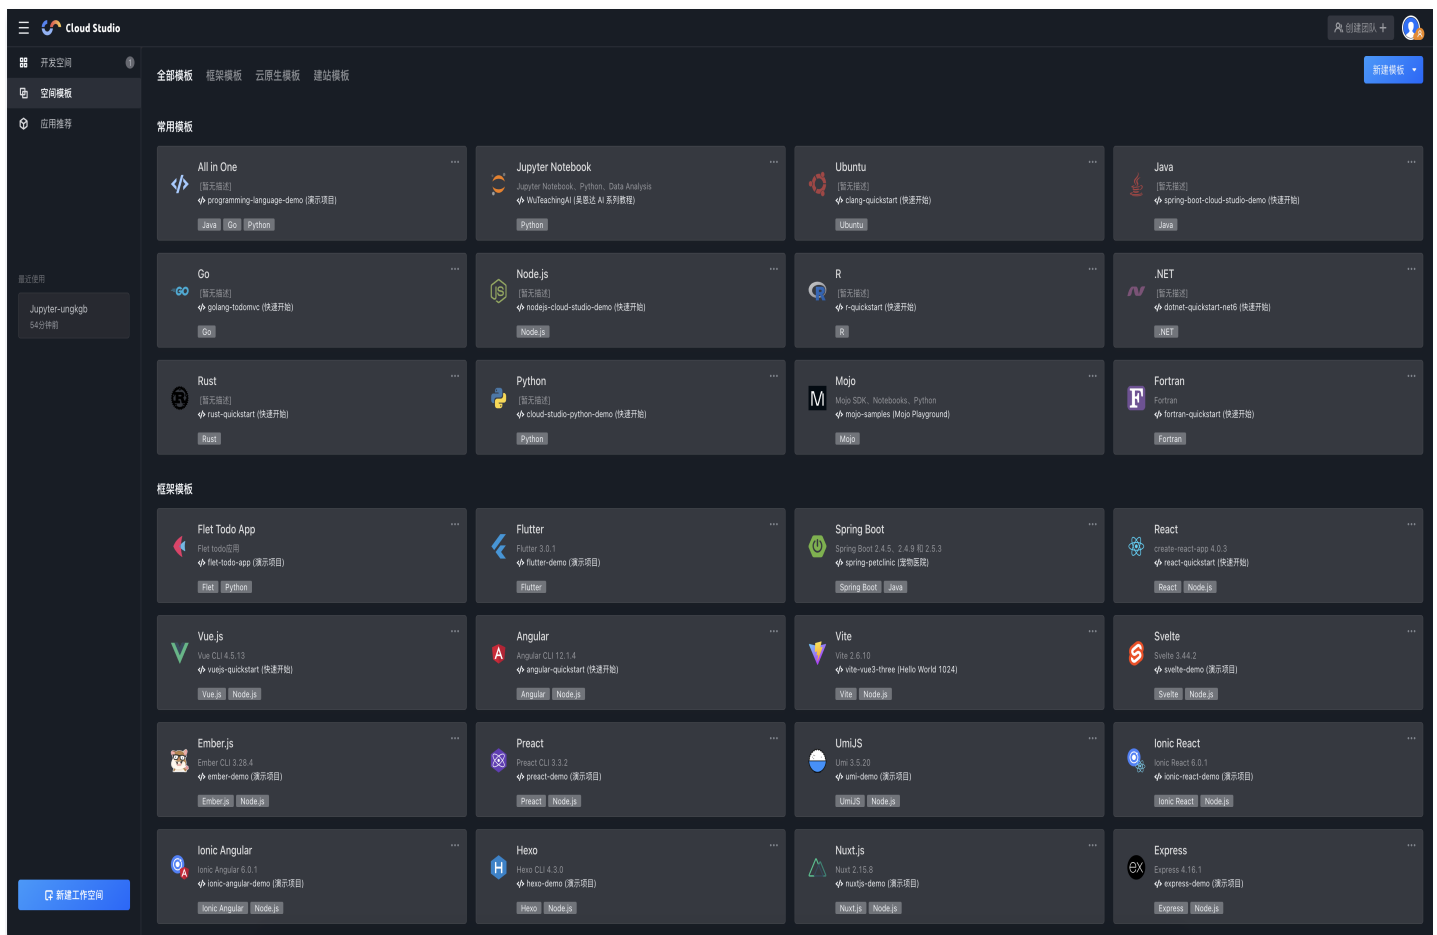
Cloud Studio

创建团队 +

开发空间 1
空间模板
应用推荐

最近使用
Jupyter-ungkgb
54分钟前

新建工作空间

全部模板 框架模板 云原生模板 建站模板

新建模板

常用模板

All in One
[暂无描述]
programming-language-demo (演示项目)
Java Go Python

Jupyter Notebook
Jupyter Notebook、Python、Data Analysis
WuTeachingAI (吴恩达 AI 系列教程)
Python

Ubuntu
[暂无描述]
clang-quickstart (快速开始)
Ubuntu

Java
[暂无描述]
spring-boot-cloud-studio-demo (快速开始)
Java

Go
[暂无描述]
golang-todomvc (快速开始)
Go

Node.js
[暂无描述]
nodejs-cloud-studio-demo (快速开始)
Node.js

R
[暂无描述]
r-quickstart (快速开始)
R

.NET
[暂无描述]
dotnet-quickstart-net6 (快速开始)
.NET

Rust
[暂无描述]
rust-quickstart (快速开始)
Rust

Python
[暂无描述]
cloud-studio-python-demo (快速开始)
Python

Mojo
Mojo SDK、Notebooks、Python
mojo-samples (Mojo Playground)
Mojo

Fortran
Fortran
fortran-quickstart (快速开始)
Fortran

框架模板

Flet Todo App
Flet todo应用
flet-todo-app (演示项目)
Flet Python

Flutter
Flutter 3.0.1
flutter-demo (演示项目)
Flutter

Spring Boot
Spring Boot 2.4.5、2.4.9 和 2.5.3
spring-petclinic (宠物医院)
Spring Boot Java

React
create-react-app 4.0.3
react-quickstart (快速开始)
React Node.js

Vue.js
Vue CLI 4.5.13
vuejs-quickstart (快速开始)
Vue.js Node.js

Angular
Angular CLI 12.1.4
angular-quickstart (快速开始)
Angular Node.js

Vite
Vite 2.6.10
vite-vue3-three (Hello World 1024)
Vite Node.js

Svelte
Svelte 3.44.2
svelte-demo (演示项目)
Svelte Node.js

Ember.js
Ember CLI 3.28.4
ember-demo (演示项目)
Ember.js Node.js

Preact
Preact CLI 3.3.2
preact-demo (演示项目)
Preact Node.js

UmiJS
Umi 3.5.20
umi-demo (演示项目)
UmiJS Node.js

Ionic React
Ionic React 6.0.1
ionic-react-demo (演示项目)
Ionic React Node.js

Ionic Angular
Ionic Angular 6.0.1
ionic-angular-demo (演示项目)
Ionic Angular Node.js

Hexo
Hexo CLI 4.3.0
hexo-demo (演示项目)
Hexo Node.js

Nuxt.js
Nuxt 2.15.8
nuxtjs-demo (演示项目)
Nuxt.js Node.js

Express
Express 4.16.1
express-demo (演示项目)
Express Node.js